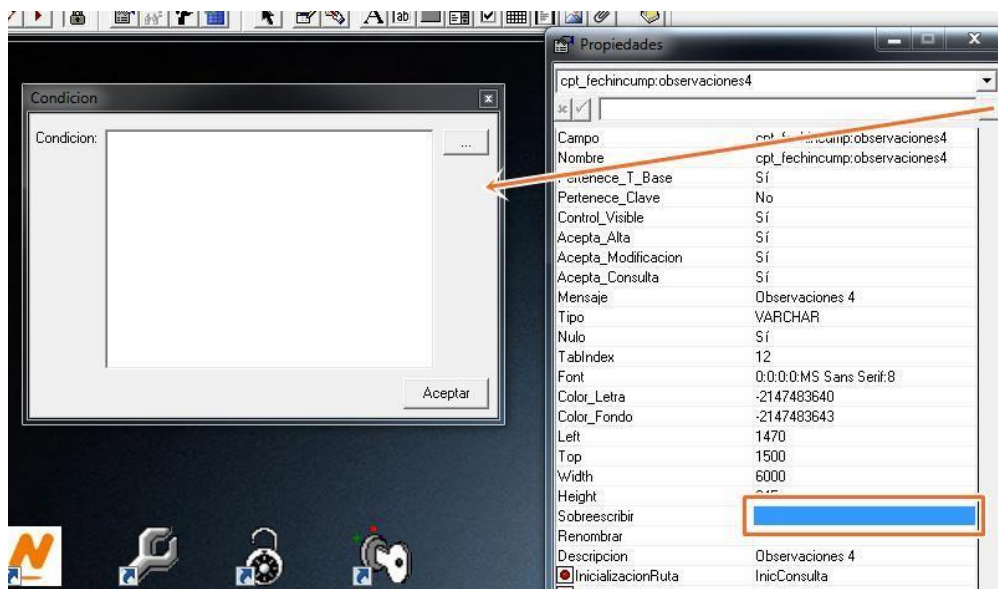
Condicion

Condicion:

...

Aceptar

Propiedades

cpt_fechincump:observaciones4

| | |
|---|---|
| Campo | cpt_f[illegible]cump:observaciones4 |
| Nombre | cpt_fechincump:observaciones4 |
| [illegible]enece_T_Base | Sí |
| Pertenece_Clave | No |
| Control_Visible | Sí |
| Acepta_Alta | Sí |
| Acepta_Modificacion | Sí |
| Acepta_Consulta | Sí |
| Mensaje | Observaciones 4 |
| Tipo | VARCHAR |
| Nulo | Sí |
| TabIndex | 12 |
| Font | 0:0:0:0:MS Sans Serif:8 |
| Color_Letra | -2147483640 |
| Color_Fondo | -2147483643 |
| Left | 1470 |
| Top | 1500 |
| Width | 6000 |
| Height | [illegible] |
| Sobreescribir | |
| Renombrar | |
| Descripcion | Observaciones 4 |
| InicializacionRuta | InicConsulta |